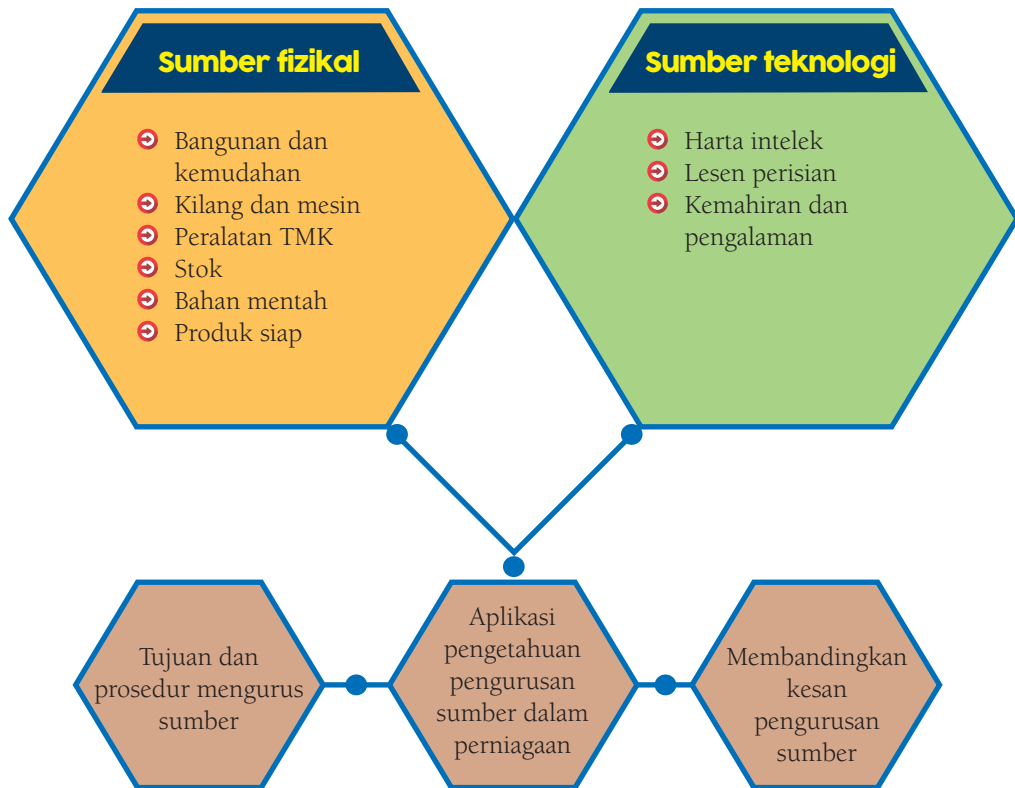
Sumber fizikal

Bangunan dan kemudahan
Kilang dan mesin
Peralatan TMK
Stok
Bahan mentah
Produk siap

Sumber teknologi

Harta intelek
Lesen perisian
Kemahiran dan pengalaman

Tujuan dan prosedur mengurus sumber

Aplikasi pengetahuan pengurusan sumber dalam perniagaan

Membandingkan kesan pengurusan sumber